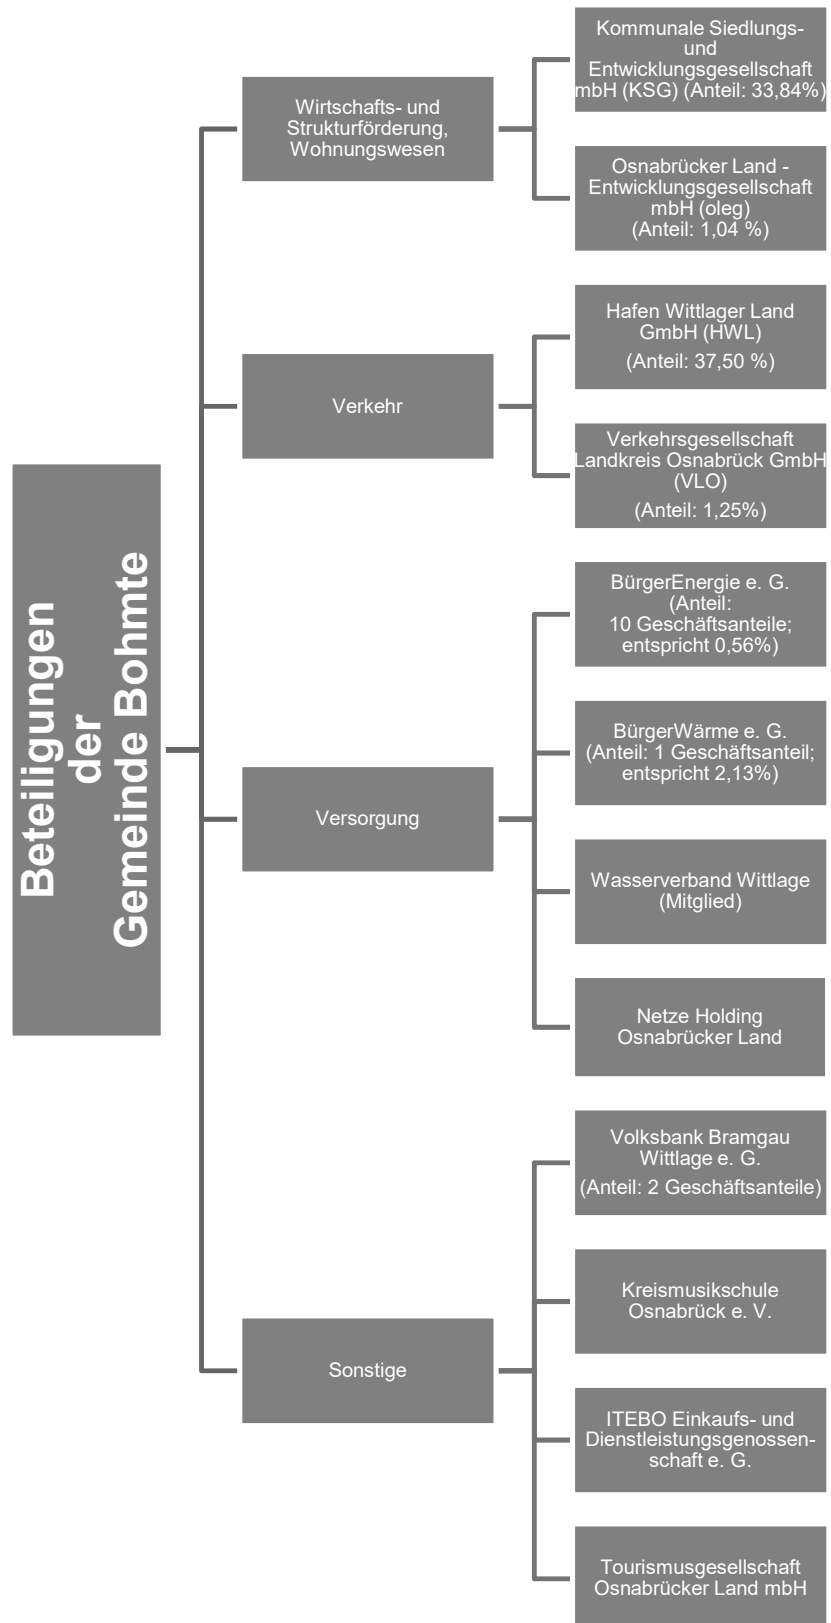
Beteiligungen der Gemeinde Bohmte

Wirtschafts- und Strukturförderung, Wohnungswesen

Kommunale Siedlungs- und Entwicklungsgesellschaft mbH (KSG) (Anteil: 33,84%)

Osnabrücker Land - Entwicklungsgesellschaft mbH (oleg) (Anteil: 1,04 %)

Verkehr

Hafen Wittlager Land GmbH (HWL) (Anteil: 37,50 %)

Verkehrsgesellschaft Landkreis Osnabrück GmbH (VLO) (Anteil: 1,25%)

Versorgung

BürgerEnergie e. G. (Anteil: 10 Geschäftsanteile; entspricht 0,56%)

BürgerWärme e. G. (Anteil: 1 Geschäftsanteil; entspricht 2,13%)

Wasserverband Wittlage (Mitglied)

Netze Holding Osnabrücker Land

Sonstige

Volksbank Bramgau Wittlage e. G. (Anteil: 2 Geschäftsanteile)

Kreismusikschule Osnabrück e. V.

ITEBO Einkaufs- und Dienstleistungsgenossenschaft e. G.

Tourismusgesellschaft Osnabrücker Land mbH